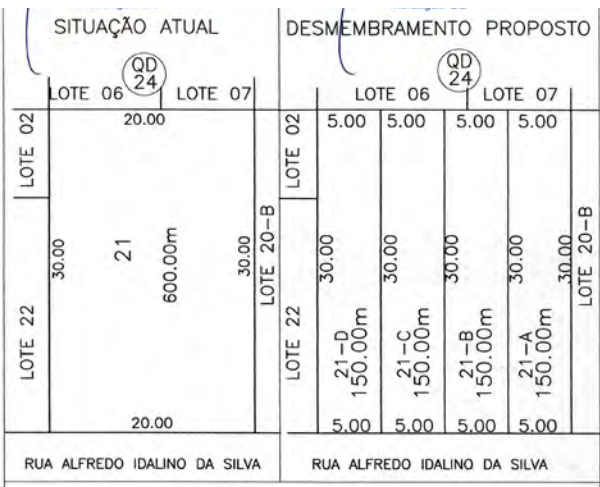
SITUAÇÃO ATUAL

QD 24

LOTE 06

LOTE 07

20.00

LOTE 02

LOTE 22

30.00

21

600.00m

30.00

LOTE 20-B

20.00

RUA ALFREDO IDALINO DA SILVA

DESMEMBRAMENTO PROPOSTO

QD 24

LOTE 06

LOTE 07

5.00

5.00

5.00

5.00

LOTE 02

LOTE 22

30.00

21-D 150.00m

30.00

21-C 150.00m

30.00

21-B 150.00m

30.00

21-A 150.00m

30.00

LOTE 20-B

5.00

5.00

5.00

5.00

RUA ALFREDO IDALINO DA SILVA